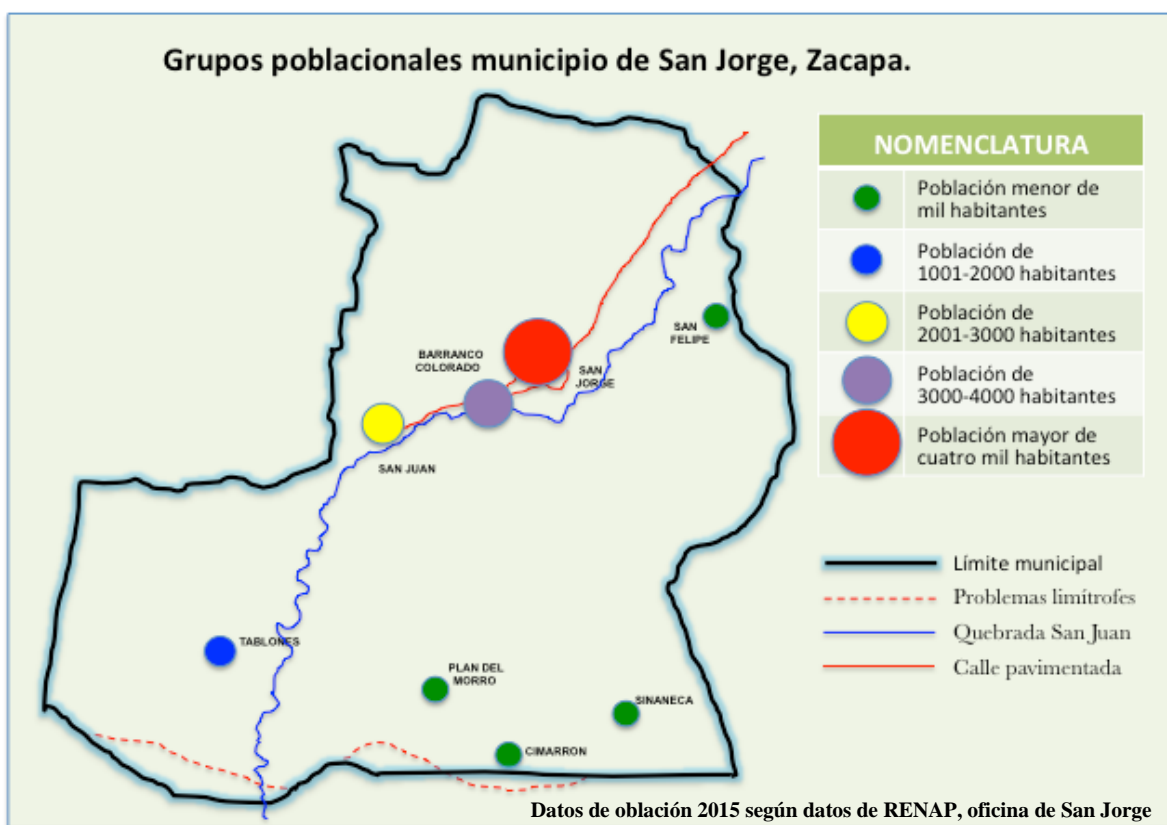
Grupos poblacionales municipio de San Jorge, Zacapa.

BARRANCO COLORADO

SAN JORGE

SAN FELIPE

SAN JUAN

TABLONES

PLAN DEL MORRO

SINANECA

CIMARRON

| NOMENCLATURA | |
|---|---|
| | Población menor de mil habitantes |
| | Población de 1001-2000 habitantes |
| | Población de 2001-3000 habitantes |
| | Población de 3000-4000 habitantes |
| | Población mayor de cuatro mil habitantes |

Límite municipal
Problemas limítrofes
Quebrada San Juan
Calle pavimentada

Datos de oblación 2015 según datos de RENAP, oficina de San Jorge